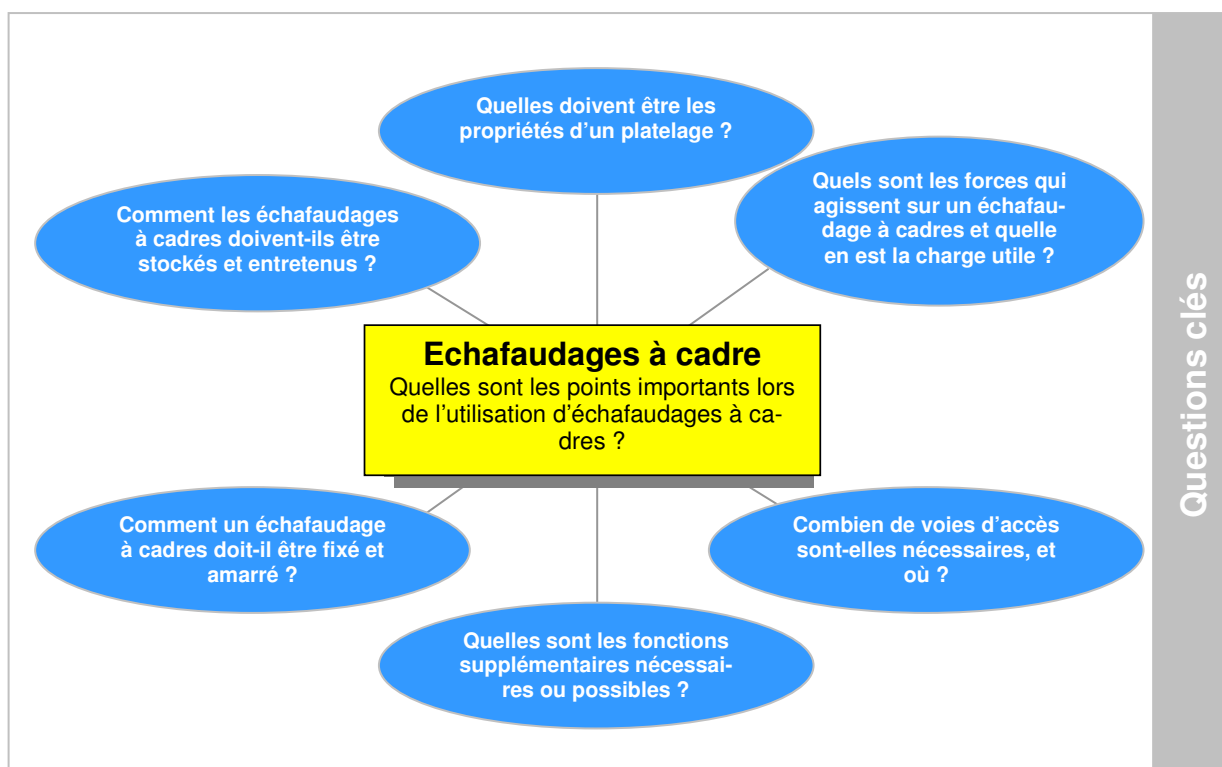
Quelles doivent être les propriétés d'un platelage ?

Comment les échafaudages à cadres doivent-ils être stockés et entretenus ?

Quels sont les forces qui agissent sur un échafaudage à cadres et quelle en est la charge utile ?

Echafaudages à cadre
Quelles sont les points importants lors de l'utilisation d'échafaudages à cadres ?

Comment un échafaudage à cadres doit-il être fixé et amarré ?

Combien de voies d'accès sont-elles nécessaires, et où ?

Quelles sont les fonctions supplémentaires nécessaires ou possibles ?

Questions clés